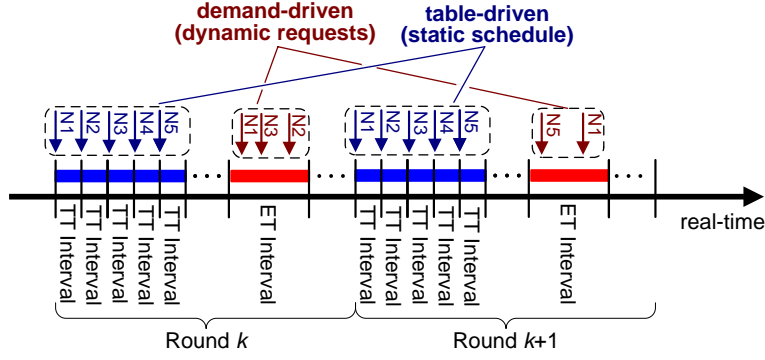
demand-driven (dynamic requests)

table-driven (static schedule)

N1 N2 N3 N4 N5

N1 N3 N2

N1 N2 N3 N4 N5

N5 N1

TT Interval
TT Interval
TT Interval
TT Interval
TT Interval

ET Interval

TT Interval
TT Interval
TT Interval
TT Interval
TT Interval

ET Interval

real-time

Round $k$

Round $k$+1